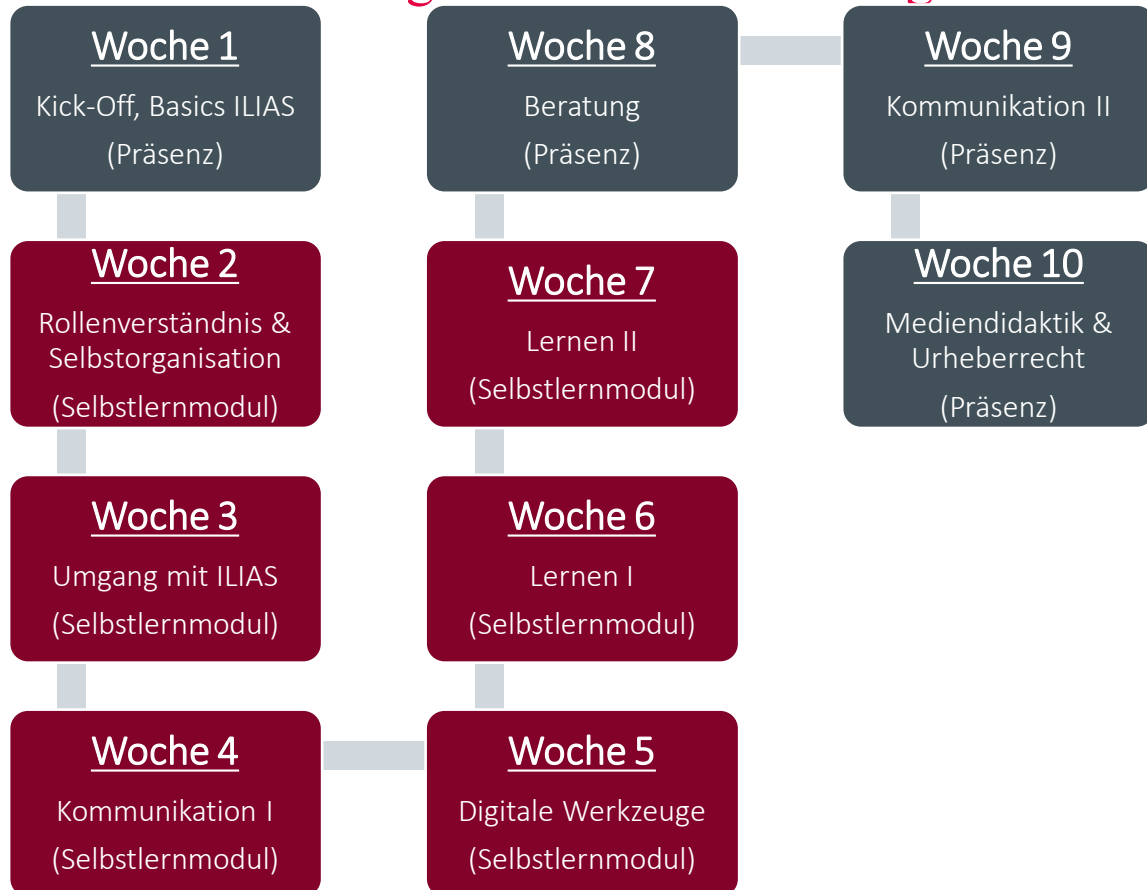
Woche 1
Kick-Off, Basics ILIAS
(Präsenz)

Woche 2
Rollenverständnis & Selbstorganisation
(Selbstlernmodul)

Woche 3
Umgang mit ILIAS
(Selbstlernmodul)

Woche 4
Kommunikation I
(Selbstlernmodul)

Woche 5
Digitale Werkzeuge
(Selbstlernmodul)

Woche 6
Lernen I
(Selbstlernmodul)

Woche 7
Lernen II
(Selbstlernmodul)

Woche 8
Beratung
(Präsenz)

Woche 9
Kommunikation II
(Präsenz)

Woche 10
Mediendidaktik & Urheberrecht
(Präsenz)